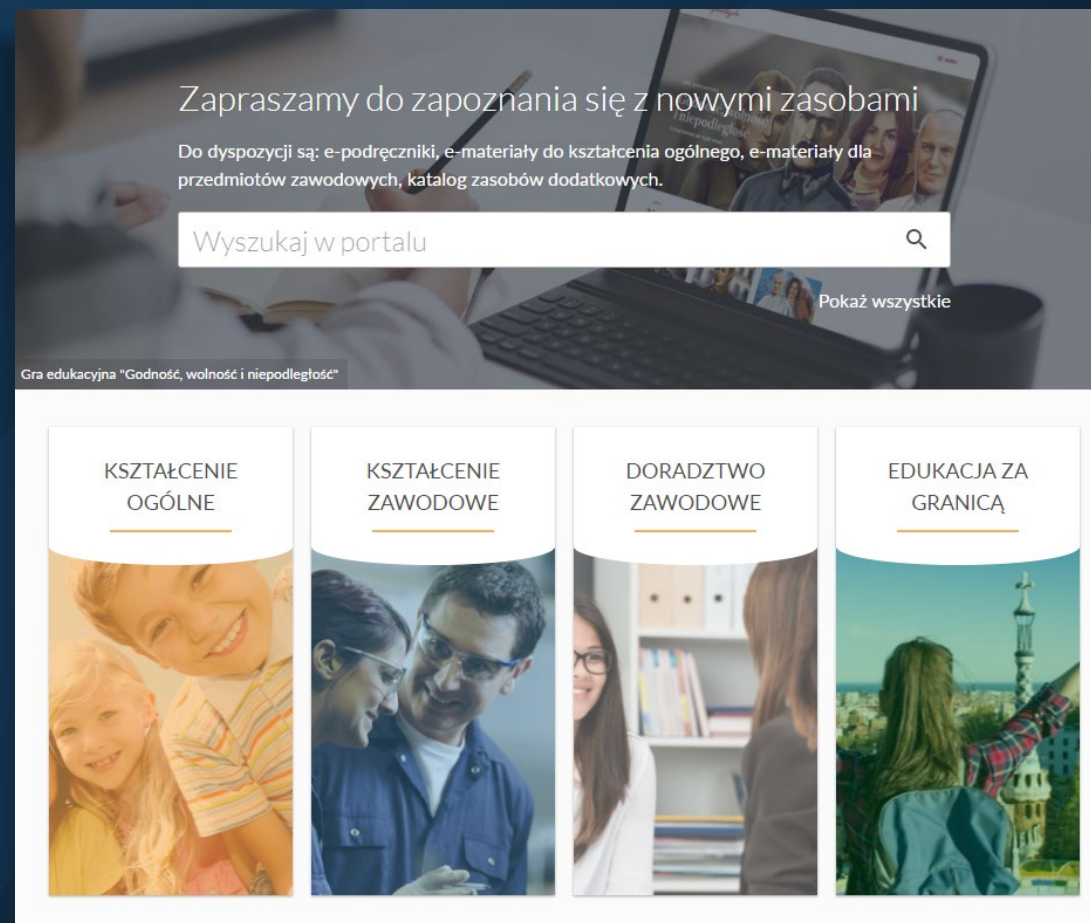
Zapraszamy do zapoznania się z nowymi zasobami

Do dyspozycji są: e-podręczniki, e-materiały do kształcenia ogólnego, e-materiały dla przedmiotów zawodowych, katalog zasobów dodatkowych.

Wyszukaj w portalu

Pokaż wszystkie

Gra edukacyjna "Godność, wolność i niepodległość"

KSZTAŁCENIE OGÓLNE

KSZTAŁCENIE ZAWODOWE

DORADZTWO ZAWODOWE

EDUKACJA ZA GRANICĄ